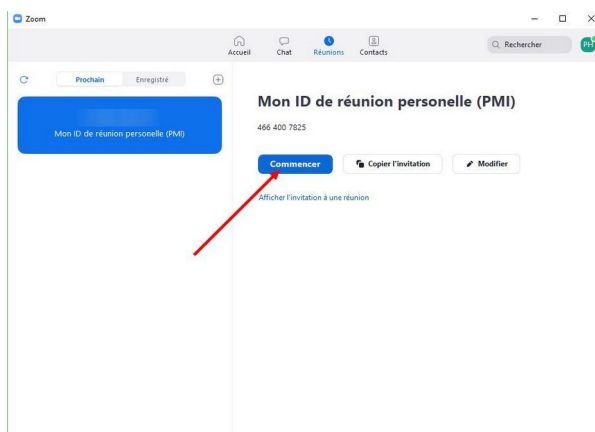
Zoom

Accueil Chat Réunions Contacts

Rechercher

PH

Prochain Enregistré

Mon ID de réunion personelle (PMI)

Mon ID de réunion personelle (PMI)

466 400 7825

Commencer

Copier l'invitation

Modifier

Afficher l'invitation à une réunion